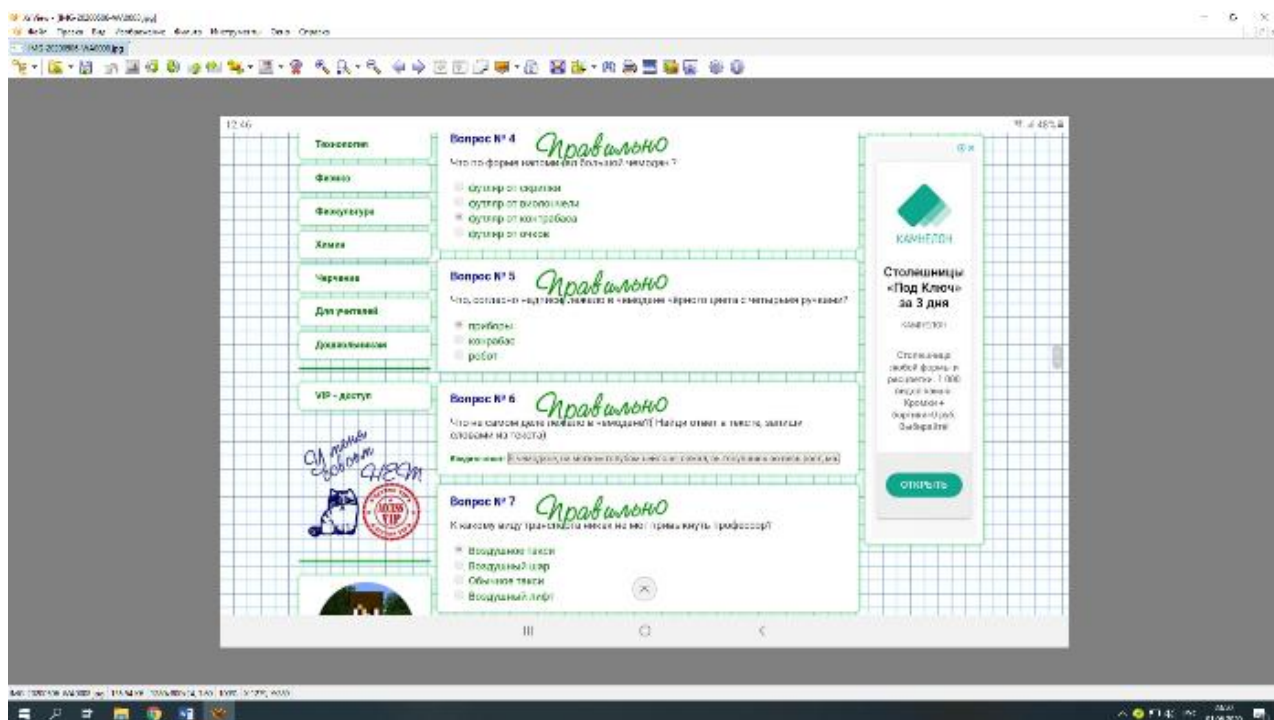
12:46

Технологии
Физика
Физкультура
Химия
Черчение
Для учителей
Дошкольникам

VIP - доступ

Вопрос № 4 Правильно
Что по форме напоминал большой чемодан?
футляр от скрипки
футляр от виолончели
футляр от контрабаса
футляр от очков

Вопрос № 5 Правильно
Что, согласно надписи, лежало в чемодане чёрного цвета с четырьмя ручками?
приборы
контрабас
робот

Вопрос № 6 Правильно
Что на самом деле лежало в чемодане? (Найди ответ в тексте, запиши словами из текста)
Введите ответ: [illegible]

Вопрос № 7 Правильно
К какому виду транспорта никак не мог привыкнуть профессор?
Воздушное такси
Воздушный шар
Обычное такси
Воздушный лифт

КАМНЕЛОН
Столешницы «Под Ключ» за 3 дня
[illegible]
Столешница любой формы и расцветки. 1 000 видов камня. Кромка + вырезы = 0 руб. Выбирайте!
ОТКРЫТЬ